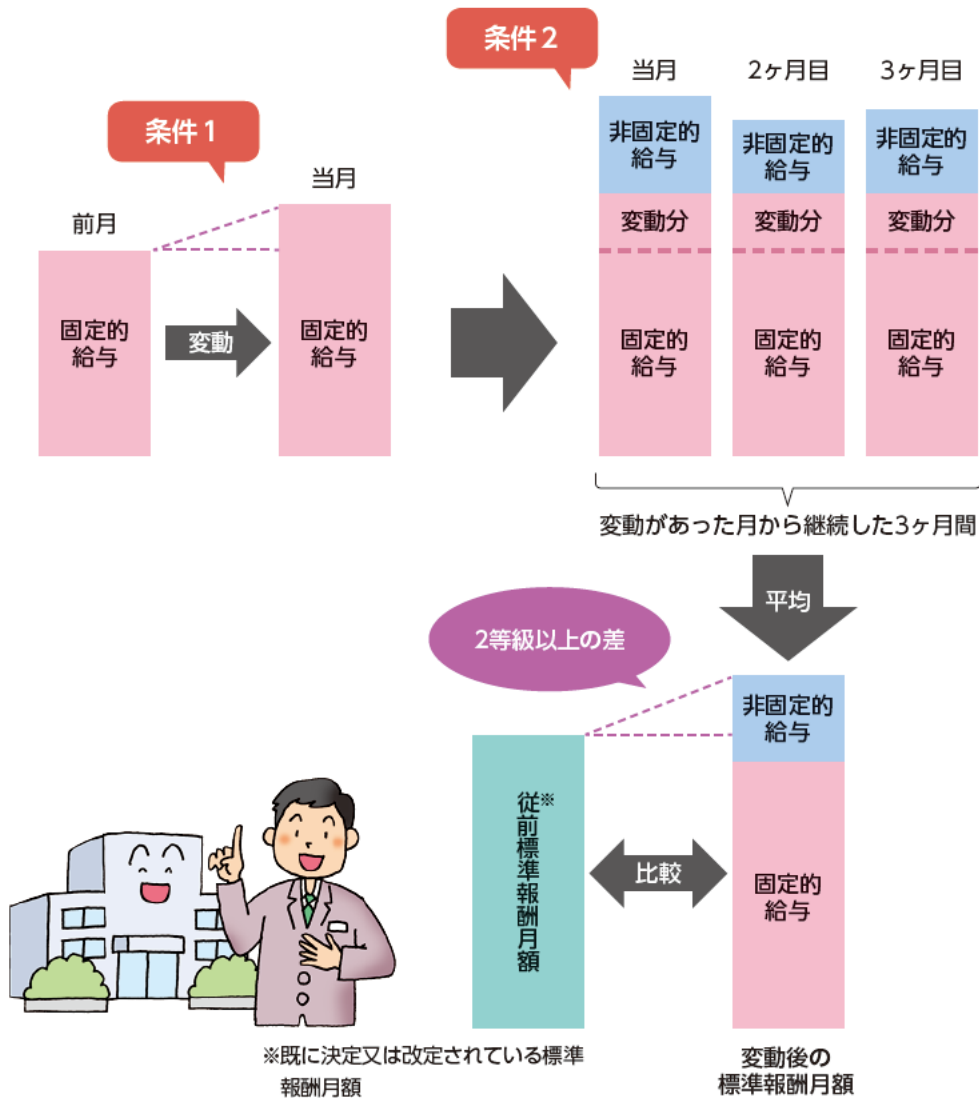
条件１

前月

固定的給与

変動

当月

固定的給与

条件２

当月

非固定的給与

変動分

固定的給与

2ヶ月目

非固定的給与

変動分

固定的給与

3ヶ月目

非固定的給与

変動分

固定的給与

変動があった月から継続した3ヶ月間

平均

2等級以上の差

従前標準報酬月額※

比較

非固定的給与

固定的給与

※既に決定又は改定されている標準報酬月額

変動後の標準報酬月額